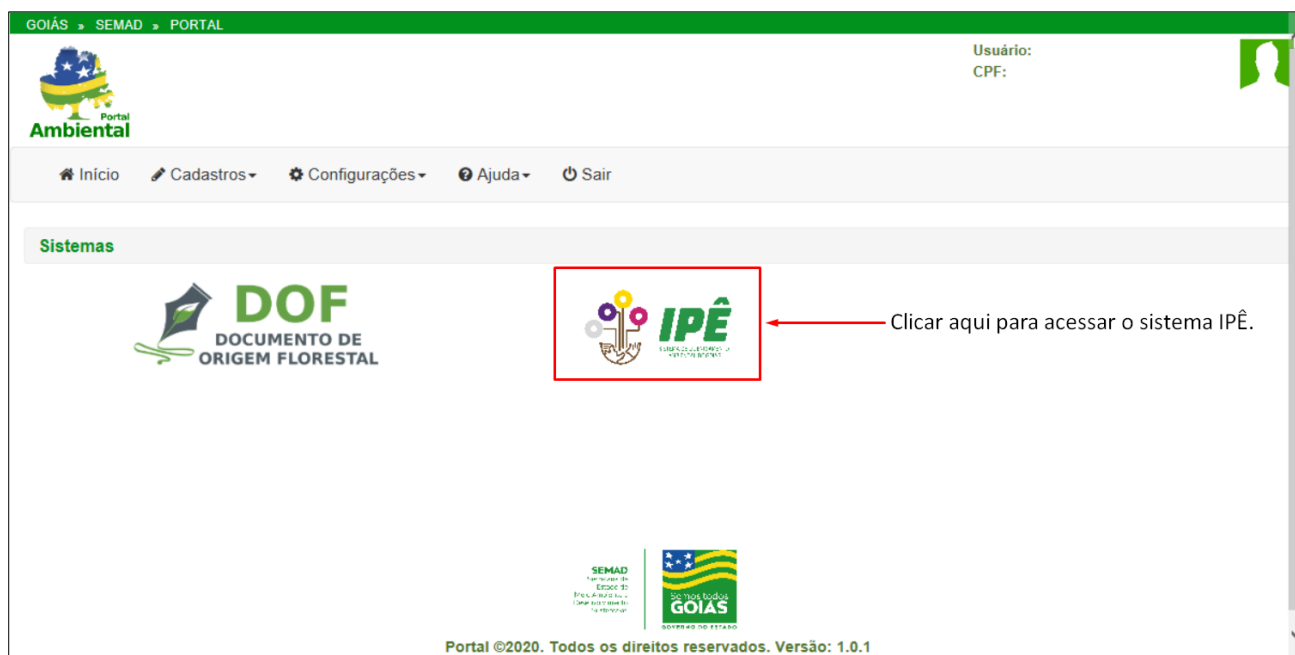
GOIÁS » SEMAD » PORTAL

Portal Ambiental

Usuário:
CPF:

Início  Cadastros  Configurações  Ajuda  Sair

Sistemas

DOF DOCUMENTO DE ORIGEM FLORESTAL

IPÊ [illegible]

Clicar aqui para acessar o sistema IPÊ.

SEMAD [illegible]

Somos todos GOIÁS
GOVERNO DO ESTADO

Portal ©2020. Todos os direitos reservados. Versão: 1.0.1